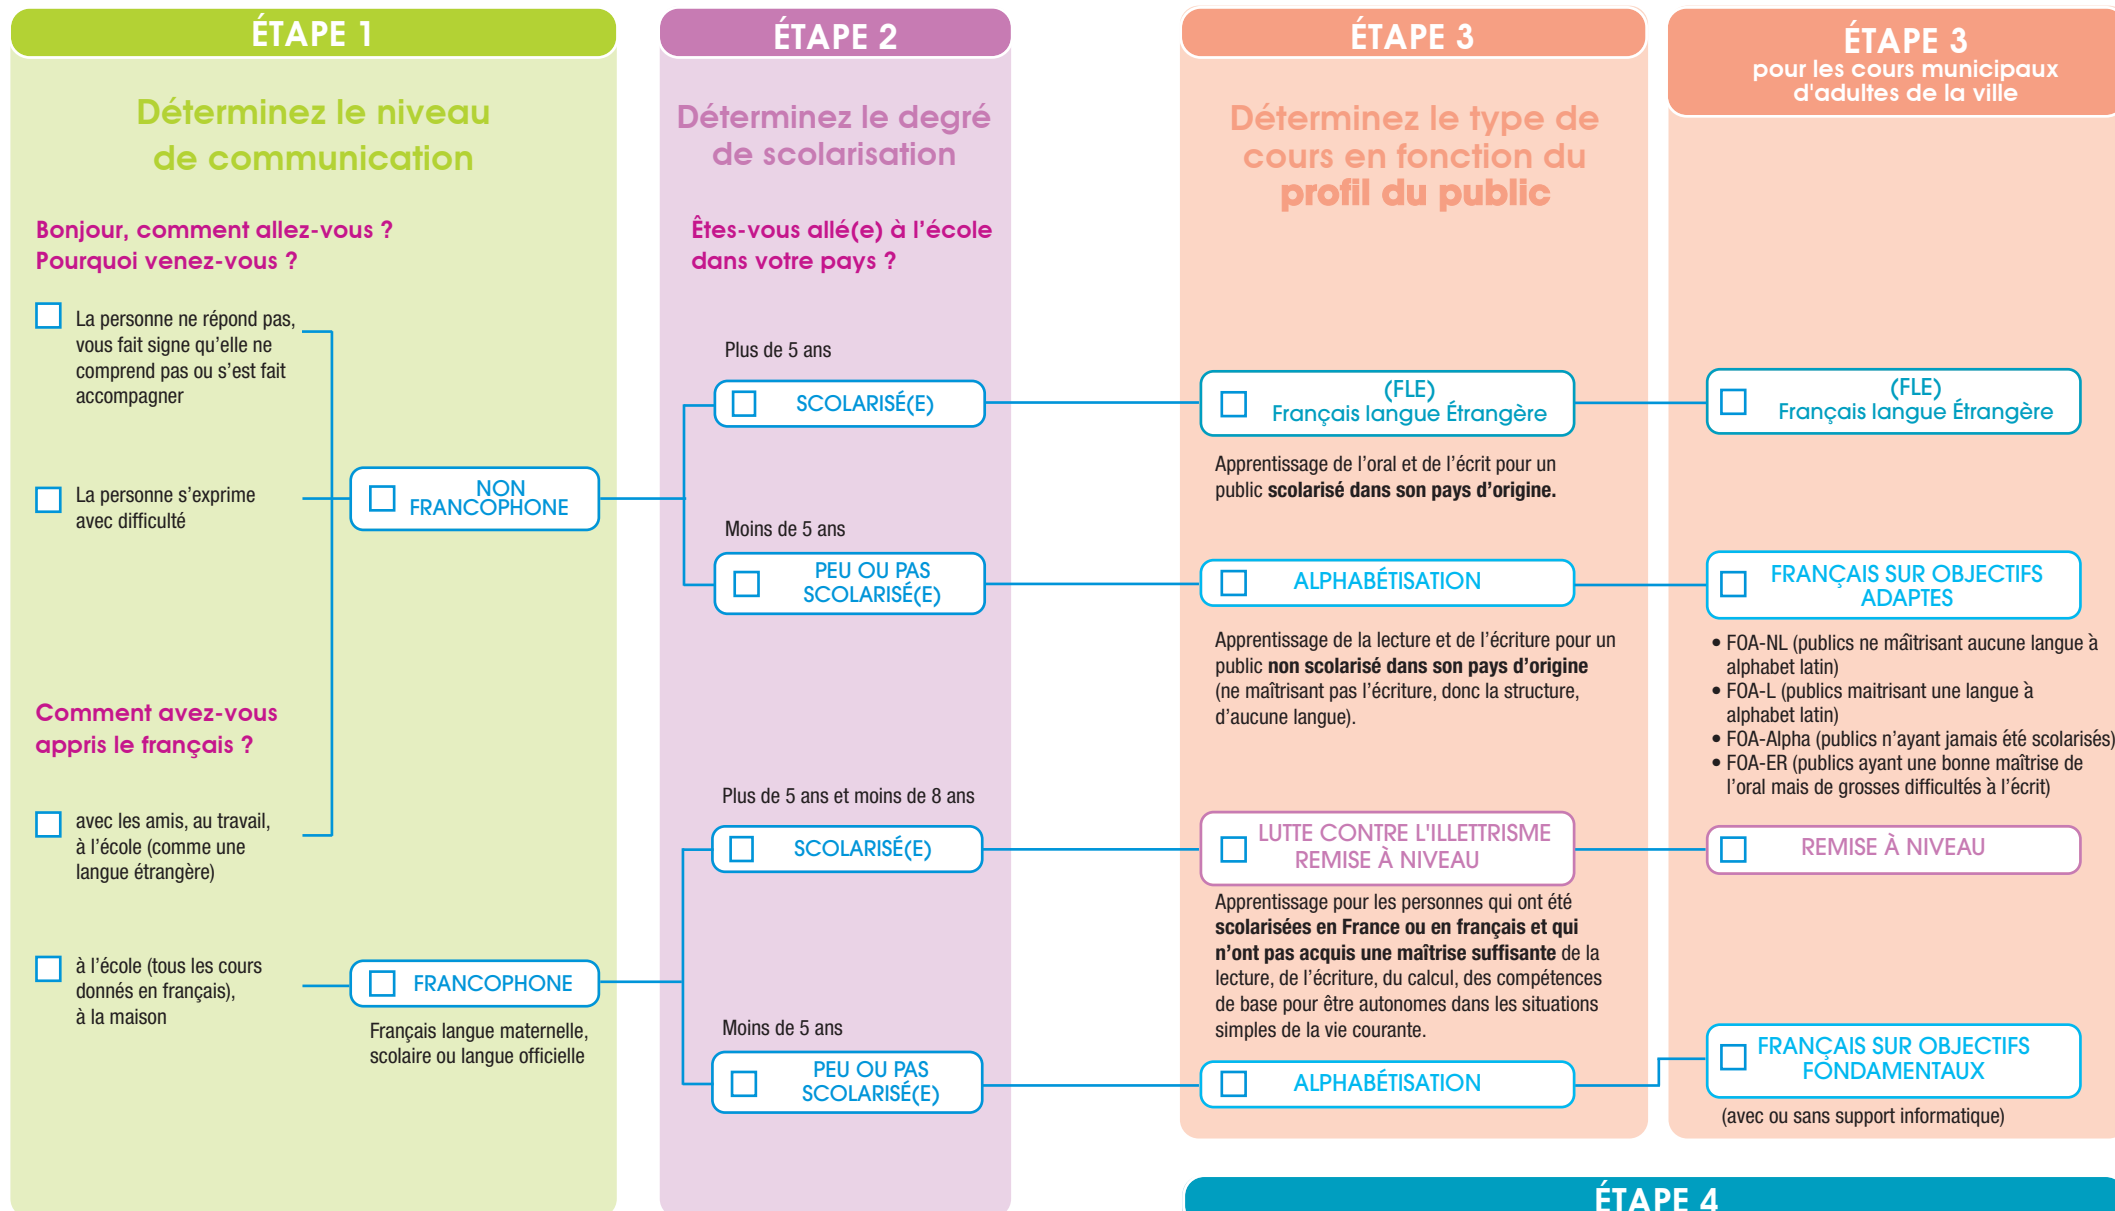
ÉTAPE 1

Déterminez le niveau de communication

Bonjour, comment allez-vous ? Pourquoi venez-vous ?

La personne ne répond pas, vous fait signe qu'elle ne comprend pas ou s'est fait accompagner

La personne s'exprime avec difficulté

NON FRANCOPHONE

Comment avez-vous appris le français ?

avec les amis, au travail, à l'école (comme une langue étrangère)

à l'école (tous les cours donnés en français), à la maison

FRANCOPHONE

Français langue maternelle, scolaire ou langue officielle

ÉTAPE 2

Déterminez le degré de scolarisation

Êtes-vous allé(e) à l'école dans votre pays ?

Plus de 5 ans

SCOLARISÉ(E)

Moins de 5 ans

PEU OU PAS SCOLARISÉ(E)

Plus de 5 ans et moins de 8 ans

SCOLARISÉ(E)

Moins de 5 ans

PEU OU PAS SCOLARISÉ(E)

ÉTAPE 3

Déterminez le type de cours en fonction du profil du public

(FLE) Français langue Étrangère

Apprentissage de l'oral et de l'écrit pour un public **scolarisé dans son pays d'origine.**

ALPHABÉTISATION

Apprentissage de la lecture et de l'écriture pour un public **non scolarisé dans son pays d'origine** (ne maîtrisant pas l'écriture, donc la structure, d'aucune langue).

LUTTE CONTRE L'ILLETTRISME REMISE À NIVEAU

Apprentissage pour les personnes qui ont été **scolarisées en France ou en français et qui n'ont pas acquis une maîtrise suffisante** de la lecture, de l'écriture, du calcul, des compétences de base pour être autonomes dans les situations simples de la vie courante.

ALPHABÉTISATION

ÉTAPE 3
pour les cours municipaux d'adultes de la ville

(FLE) Français langue Étrangère

FRANÇAIS SUR OBJECTIFS ADAPTES

• FOA-NL (publics ne maîtrisant aucune langue à alphabet latin)
• FOA-L (publics maitrisant une langue à alphabet latin)
• FOA-Alpha (publics n'ayant jamais été scolarisés)
• FOA-ER (publics ayant une bonne maîtrise de l'oral mais de grosses difficultés à l'écrit)

REMISE À NIVEAU

FRANÇAIS SUR OBJECTIFS FONDAMENTAUX

(avec ou sans support informatique)

ÉTAPE 4